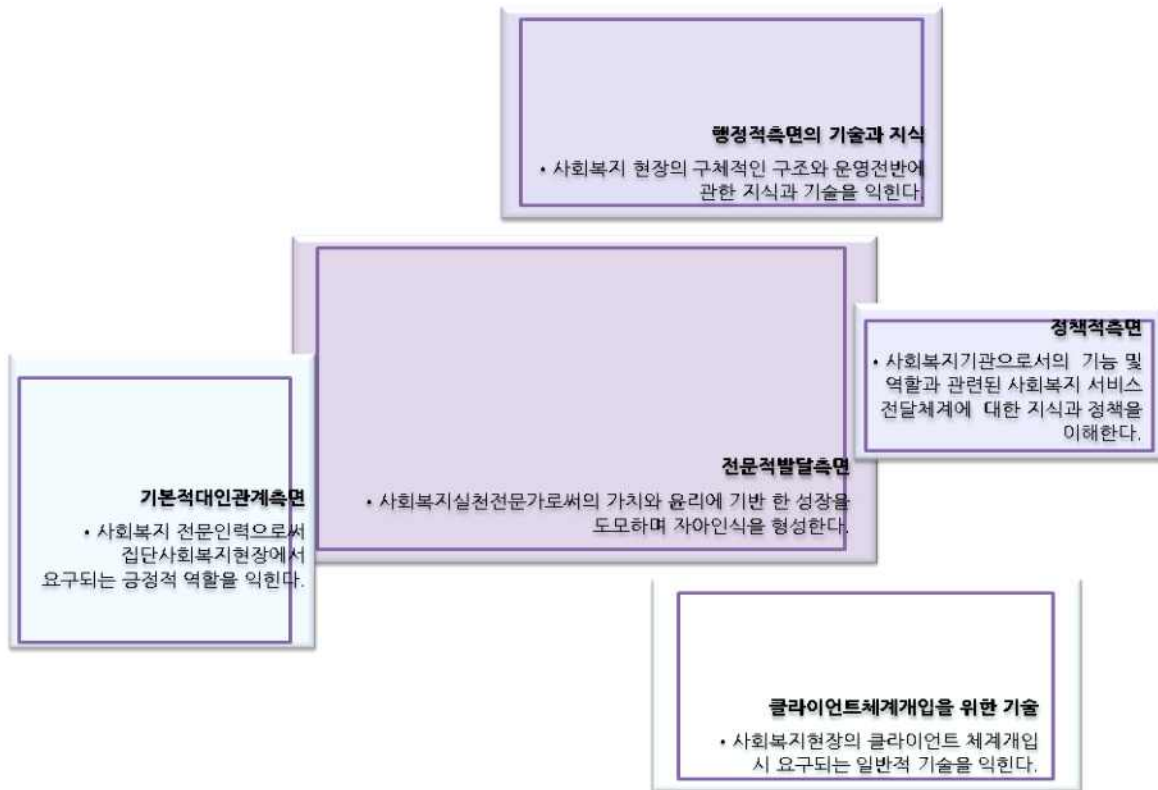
행정적측면의 기술과 지식

• 사회복지 현장의 구체적인 구조와 운영전반에 관한 지식과 기술을 익힌다.

정책적측면

• 사회복지기관으로서의 기능 및 역할과 관련된 사회복지 서비스 전달체계에 대한 지식과 정책을 이해한다.

전문적발달측면

• 사회복지실천전문가로써의 가치와 윤리에 기반 한 성장을 도모하며 자아인식을 형성한다.

기본적대인관계측면

• 사회복지 전문인력으로써 집단사회복지현장에서 요구되는 긍정적 역할을 익힌다.

클라이언트체계개입을 위한 기술

• 사회복지현장의 클라이언트 체계개입 시 요구되는 일반적 기술을 익힌다.